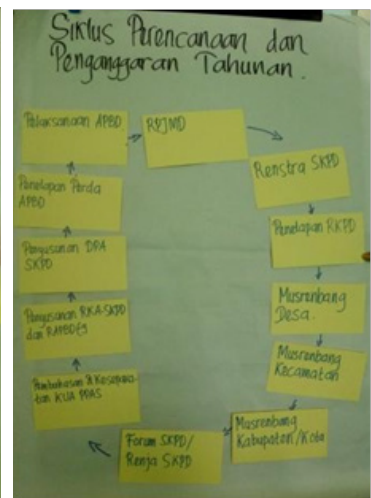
Siklus Perencanaan dan Penganggaran Tahunan.

Pelaksanaan APBD

RPJMD

Renstra SKPD

Penetapan Perda APBD

Penetapan RKPD

Penyusunan DPA SKPD

Musrenbang Desa.

Penyusunan RKA-SKPD dan RAPBD(?)

Musrenbang Kecamatan

Pembahasan & Kesepakatan KUA PPAS

Musrenbang Kabupaten/Kota

Forum SKPD/ Renja SKPD